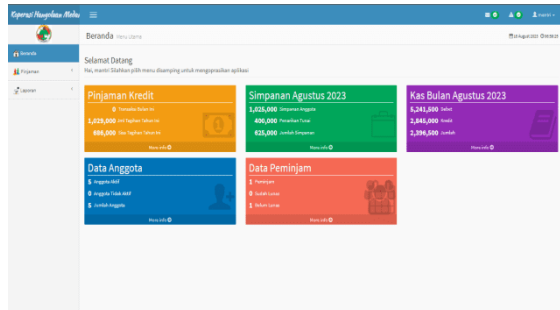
Koperasi Pengelolaan Modul ≡

0 0 Koordin

Beranda

Pinjaman

Laporan

Beranda Menu Utama

25 Agustus 2023 09:08:25

Selamat Datang

Hai, mantri Silahkan pilih menu disamping untuk mengoperasikan aplikasi

Pinjaman Kredit

0 Transaksi Bulan Ini

1,029,000 Jml Tagihan Tahun Ini

886,000 Sisa Tagihan Tahun Ini

More info

Simpanan Agustus 2023

1,025,000 Simpanan Anggota

400,000 Penarikan Tunai

625,000 Jumlah Simpanan

More info

Kas Bulan Agustus 2023

5,241,500 Debet

2,845,000 Kredit

2,396,500 Jumlah

More info

Data Anggota

5 Anggota Aktif

0 Anggota Tidak Aktif

5 Jumlah Anggota

More info

Data Peminjam

1 Peminjam

0 Sudah Lunas

1 Belum Lunas

More info